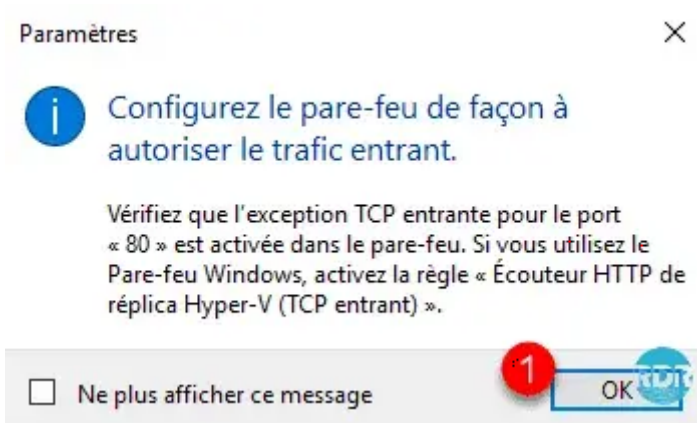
Paramètres

×

Configurez le pare-feu de façon à autoriser le trafic entrant.

Vérifiez que l'exception TCP entrante pour le port « 80 » est activée dans le pare-feu. Si vous utilisez le Pare-feu Windows, activez la règle « Écouteur HTTP de réplica Hyper-V (TCP entrant) ».

Ne plus afficher ce message

1

OK

RDR